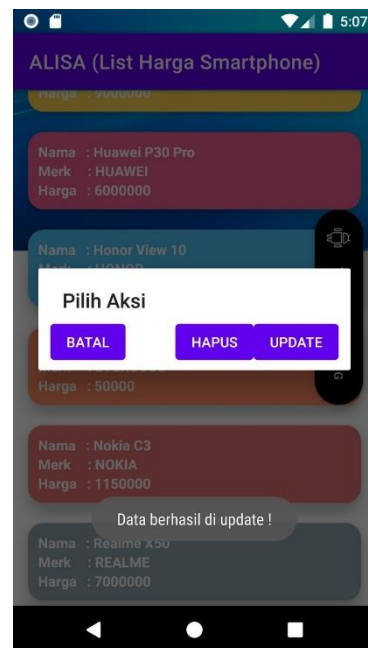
5:07

ALISA (List Harga Smartphone)

Harga : 9000000

Nama : Huawei P30 Pro
Merk : HUAWEI
Harga : 6000000

Nama : Honor View 10
Merk : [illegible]

Pilih Aksi

BATAL

HAPUS

UPDATE

Merk : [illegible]
Harga : 50000

Nama : Nokia C3
Merk : NOKIA
Harga : 1150000

Data berhasil di update !

Nama : Realme X50
Merk : REALME
Harga : 7000000